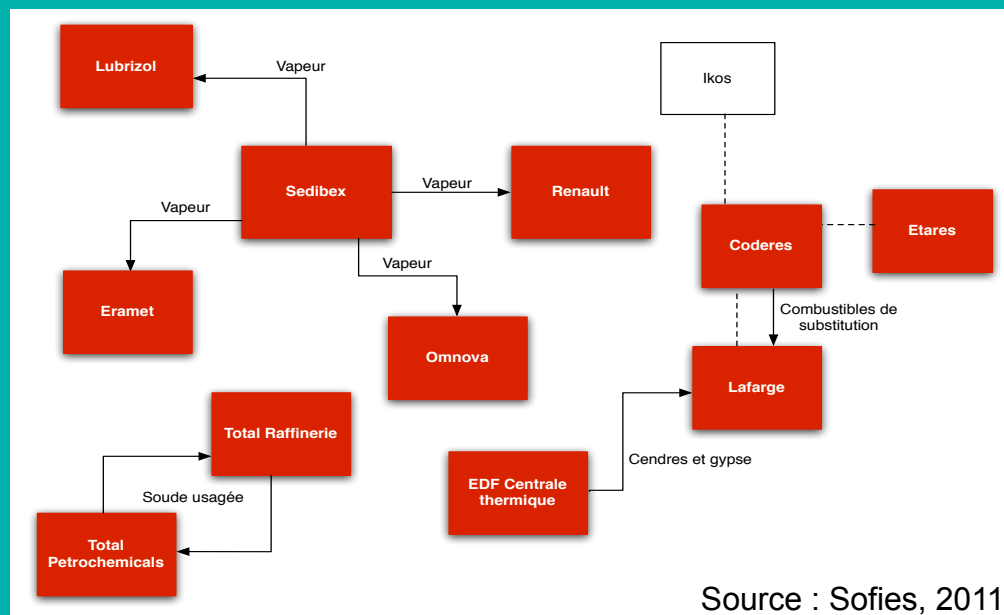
Lubrizol

Vapeur

Ikos

Sedibex

Vapeur

Renault

Vapeur

Coderes

Etares

Eramet

Vapeur

Combustibles de substitution

Omnova

Lafarge

Total Raffinerie

Cendres et gypse

Soude usagée

EDF Centrale thermique

Total Petrochemicals

Source : Sofies, 2011